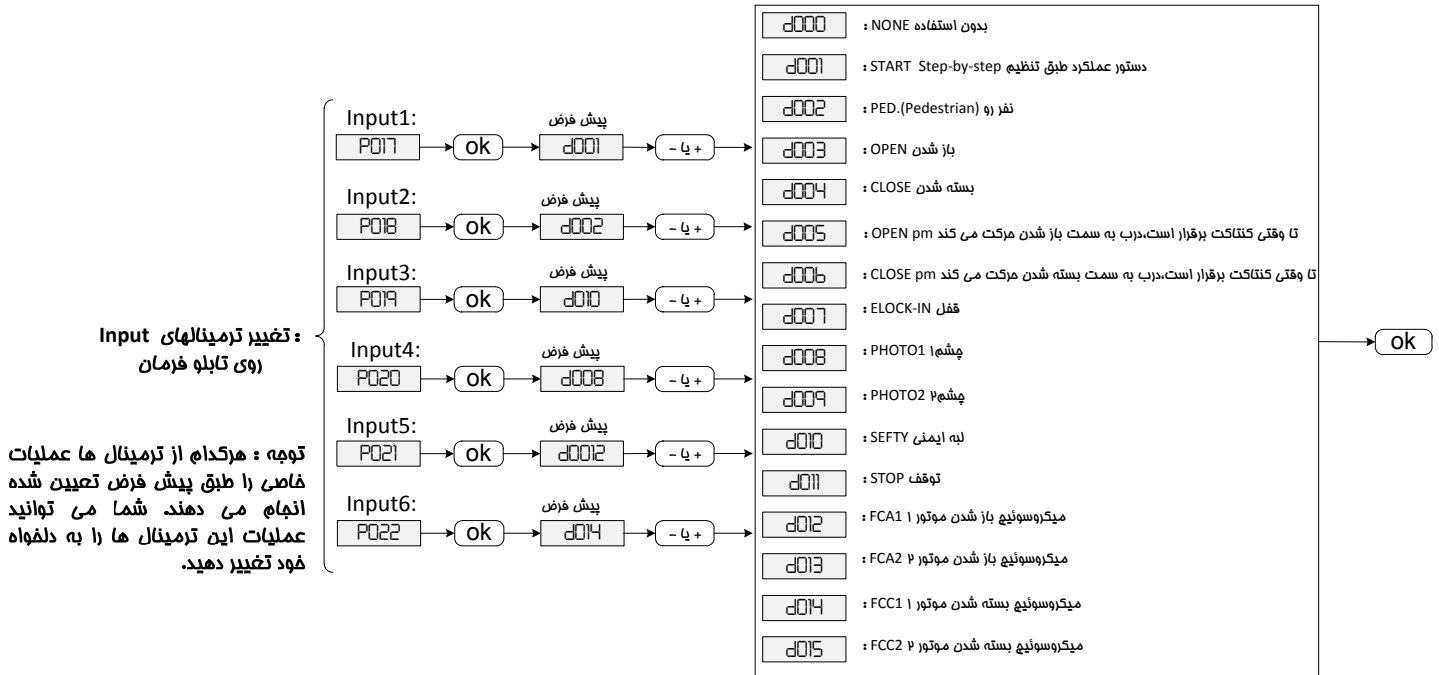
: تغییر ترمینالهای Input روی تابلو فرمان

توجه : هرکدام از ترمینال ها عملیات خاصی را طبق پیش فرض تعیین شده انجام می دهند. شما می توانید عملیات این ترمینال ها را به دلخواه خود تغییر دهید.

Input1:
P017 → ok → پیش فرض d001 → + یا - →

Input2:
P018 → ok → پیش فرض d002 → + یا - →

Input3:
P019 → ok → پیش فرض d010 → + یا - →

Input4:
P020 → ok → پیش فرض d008 → + یا - →

Input5:
P021 → ok → پیش فرض d0012 → + یا - →

Input6:
P022 → ok → پیش فرض d014 → + یا - →

d000 : بدون استفاده NONE
d001 : دستور عملکرد طبق تنظیم START Step-by-step
d002 : نفر رو (PED.(Pedestrian
d003 : باز شدن OPEN
d004 : بسته شدن CLOSE
d005 : تا وقتی کنتاکت برقرار است،درب به سمت باز شدن حرکت می کند OPEN pm
d006 : تا وقتی کنتاکت برقرار است،درب به سمت بسته شدن حرکت می کند CLOSE pm
d007 : قفل ELOCK-IN
d008 : چشم۱ PHOTO1
d009 : چشم۲ PHOTO2
d010 : لبه ایمنی SEFTY
d011 : توقف STOP
d012 : میکروسوئیچ باز شدن موتور ۱ FCA1
d013 : میکروسوئیچ باز شدن موتور ۲ FCA2
d014 : میکروسوئیچ بسته شدن موتور ۱ FCC1
d015 : میکروسوئیچ بسته شدن موتور ۲ FCC2

ok